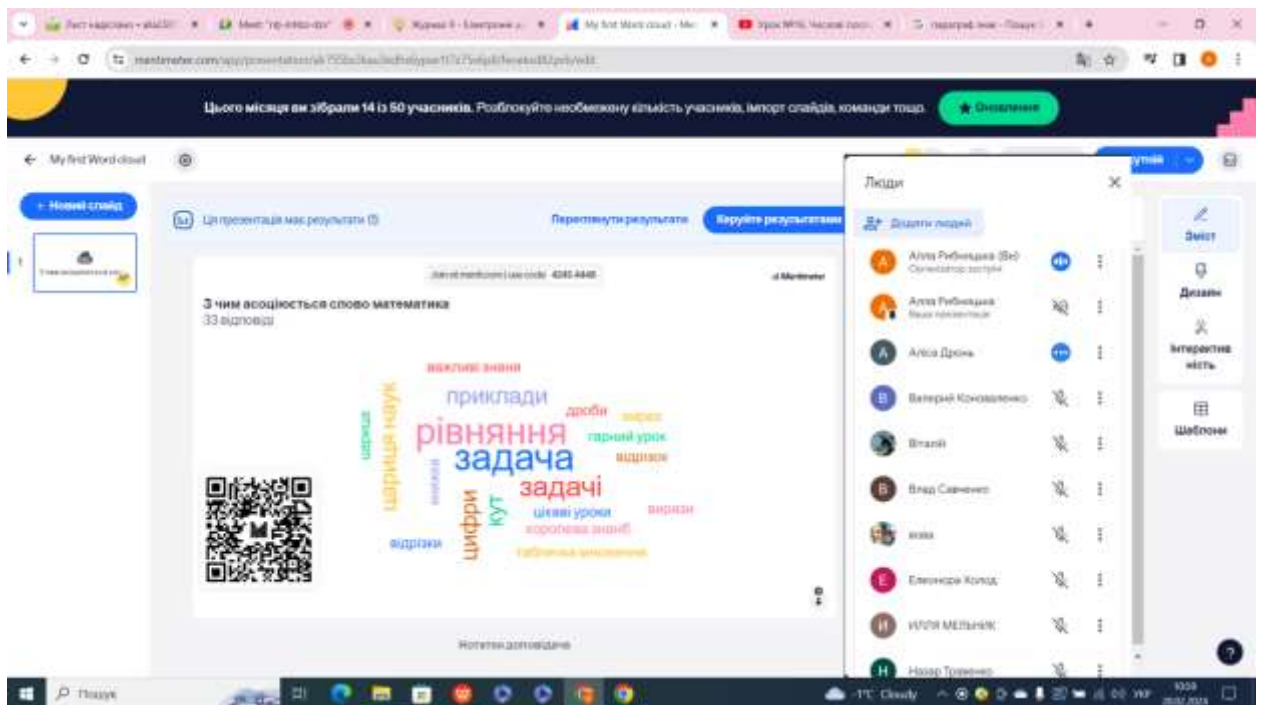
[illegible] | Meet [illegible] | Журнал 8 - Електронний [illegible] | My first Word cloud - Me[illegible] | Урок №16. Числові послі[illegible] | паралелі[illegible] - Пошук

mentimeter.com/app/presentation/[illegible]/edit

Цього місяця ви зібрали 14 із 50 учасників. Розблокуйте необмежену кількість учасників, імпорт слайдів, команди тощо.

Оновлення

My first Word cloud

+ Новий слайд

1

Ця презентація має результати (1)

Перегляньути результати

Керуйте результатами

Join at menti.com | use code 4245 4648

Mentimeter

З чим асоціюється слово математика

33 відповіді

важливі знання
цариця наук
приклади
дроби
вираз
задача
рівняння
гарний урок
відрізок
наука
задачі
цифри
кут
цікаві уроки
вирази
королева знань
відрізки
таблиця множення
знання

Нотатки доповідача

Люди

Додати людей

Алла Рибницька (Ви)
Організатор зустрічі

Алла Рибницька
Ваша презентація

Аліса Дрона

Валерій Коновалено

Віталій

Влад Савченко

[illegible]

Елеонора Колод

ІЛЛЯ МЕЛЬНИК

Назар Трояненко

Зміст

Дизайн

Інтерактивність

Шаблони

Пошук

-1°C Cloudy

УКР

10:59
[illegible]